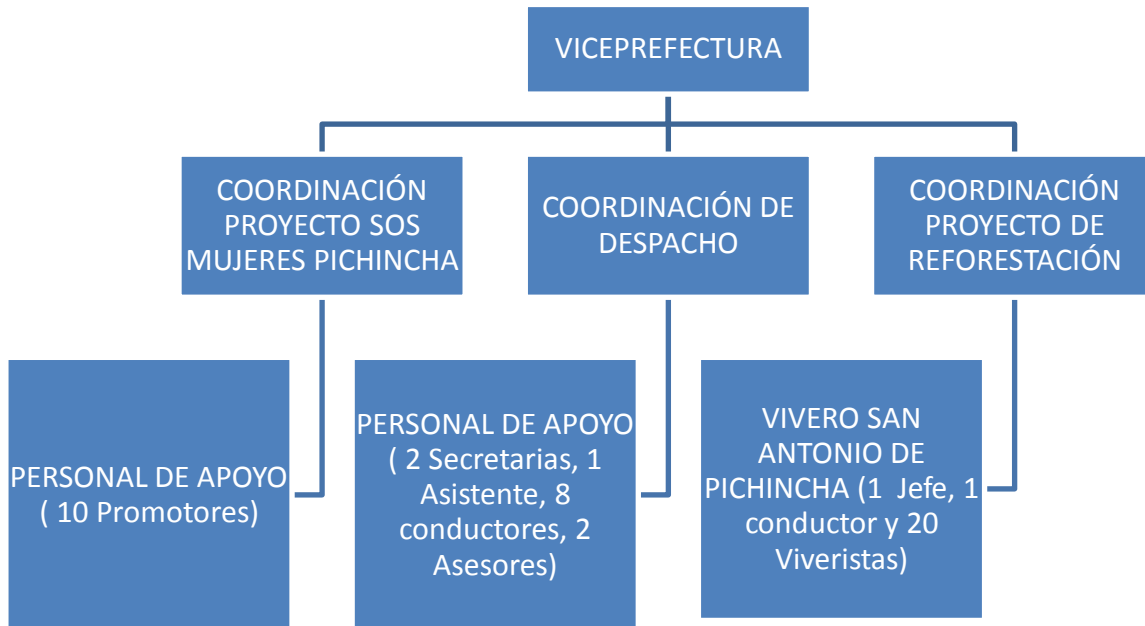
VICEPREFECTURA

COORDINACIÓN PROYECTO SOS MUJERES PICHINCHA

COORDINACIÓN DE DESPACHO

COORDINACIÓN PROYECTO DE REFORESTACIÓN

PERSONAL DE APOYO ( 10 Promotores)

PERSONAL DE APOYO ( 2 Secretarias, 1 Asistente, 8 conductores, 2 Asesores)

VIVERO SAN ANTONIO DE PICHINCHA (1 Jefe, 1 conductor y 20 Viveristas)